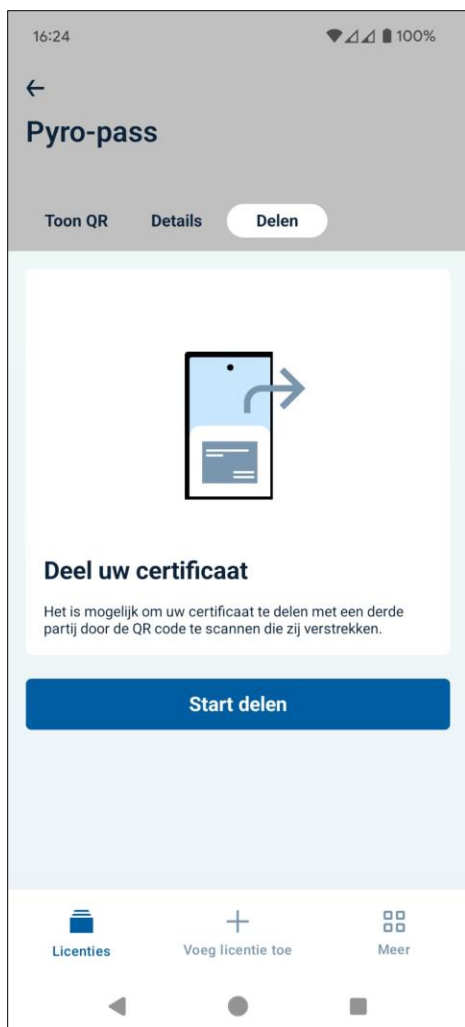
16:24 100%

←
Pyro-pass

Toon QR Details Delen

Deel uw certificaat

Het is mogelijk om uw certificaat te delen met een derde partij door de QR code te scannen die zij verstrekken.

Start delen

Licenties Voeg licentie toe Meer